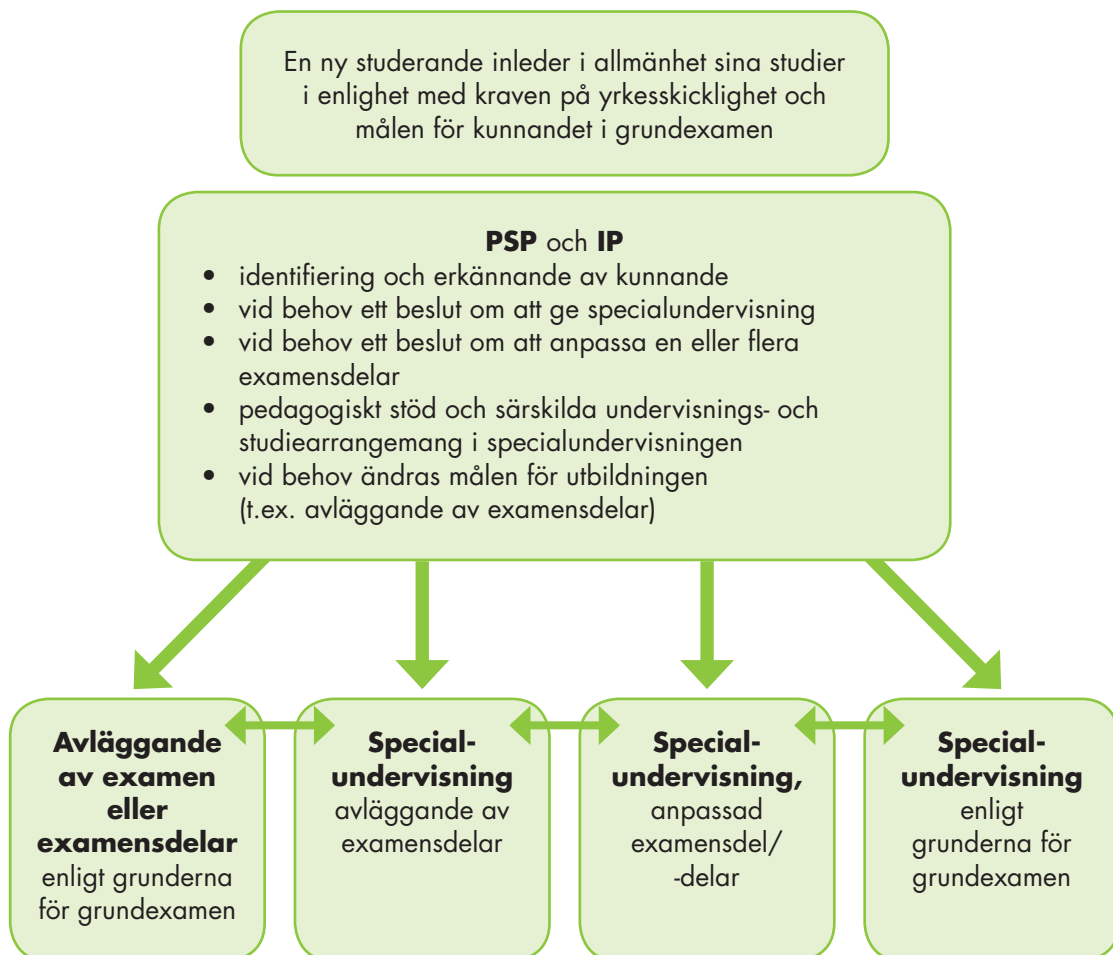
En ny studerande inleder i allmänhet sina studier i enlighet med kraven på yrkesskicklighet och målen för kunnandet i grundexamen

**PSP** och **IP**
- identifiering och erkännande av kunnande
- vid behov ett beslut om att ge specialundervisning
- vid behov ett beslut om att anpassa en eller flera examensdelar
- pedagogiskt stöd och särskilda undervisnings- och studiearrangemang i specialundervisningen
- vid behov ändras målen för utbildningen (t.ex. avläggande av examensdelar)

**Avläggande av examen eller examensdelar** enligt grunderna för grundexamen

**Specialundervisning** avläggande av examensdelar

**Specialundervisning,** anpassad examensdel/ -delar

**Specialundervisning** enligt grunderna för grundexamen